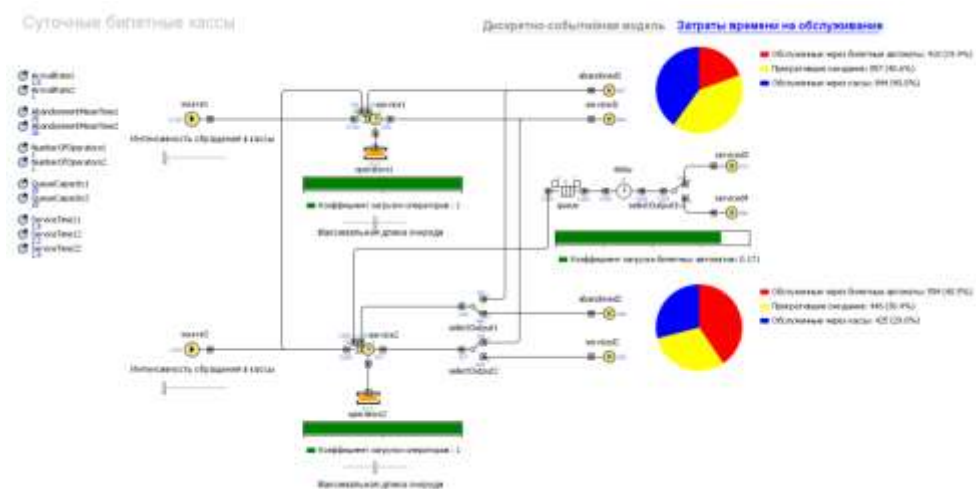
Суточные билетные кассы

Дискретно-событийная модель   Затраты времени на обслуживание

arrivalRate1
arrivalRate2
abandonmentMeanTime1
abandonmentMeanTime2
NumberOfOperators1
NumberOfOperators2
QueueCapacity1
QueueCapacity2
ServiceTime1
ServiceTime2
ServiceTime3

source1
Интенсивность обращения в кассы

service1
operators1

Коэффициент загрузки операторов : 1

Максимальная длина очереди

abandoned1
service3

Обслуженные через билетные автоматы: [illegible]
Прекратившие ожидание: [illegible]
Обслуженные через кассы: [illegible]

queue
delay
selectOutput3
service5
service4

Коэффициент загрузки билетных автоматов: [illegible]

source2
Интенсивность обращения в кассы

service2
selectOutput1
selectOutput2
operators2

abandoned2
service6

Обслуженные через билетные автоматы: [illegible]
Прекратившие ожидание: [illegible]
Обслуженные через кассы: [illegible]

Коэффициент загрузки операторов : 1

Максимальная длина очереди